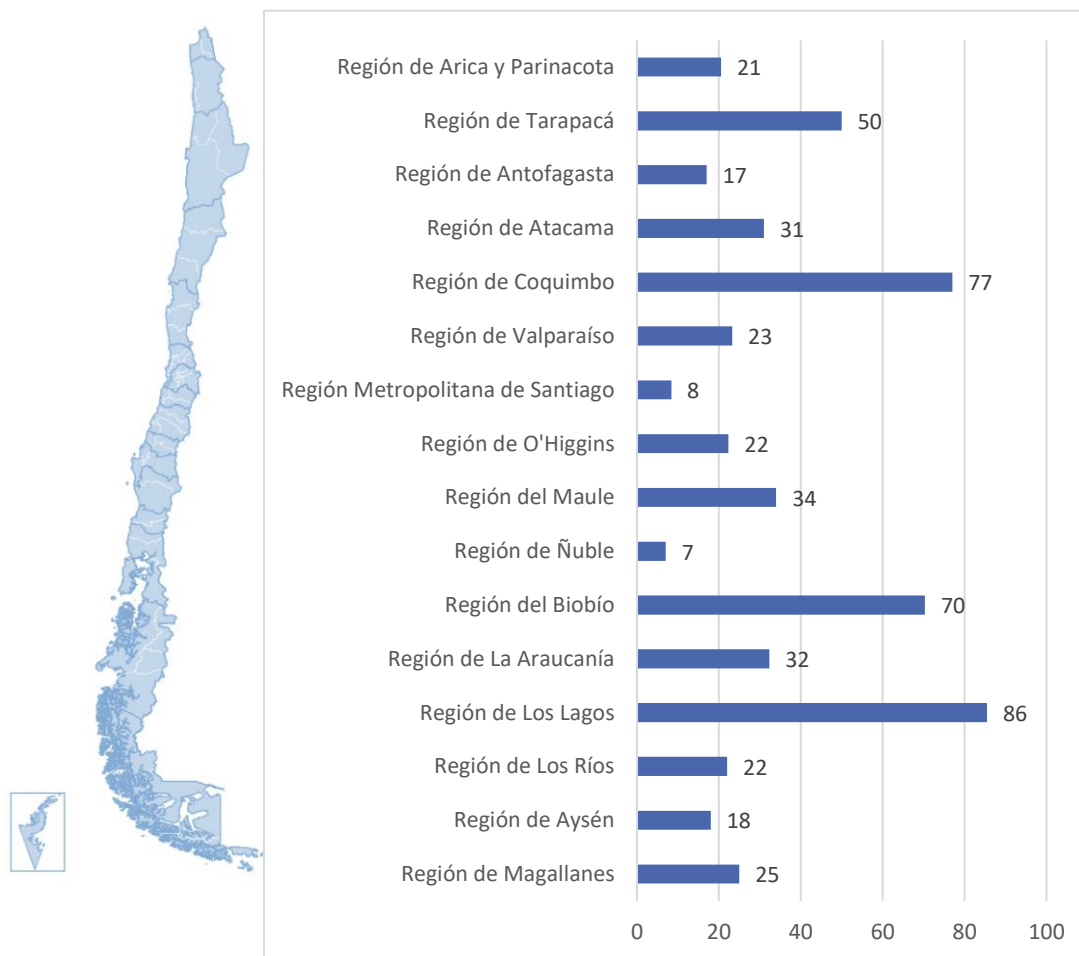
| Región | Valor |
|---|---|
| Región de Arica y Parinacota | 21 |
| Región de Tarapacá | 50 |
| Región de Antofagasta | 17 |
| Región de Atacama | 31 |
| Región de Coquimbo | 77 |
| Región de Valparaíso | 23 |
| Región Metropolitana de Santiago | 8 |
| Región de O'Higgins | 22 |
| Región del Maule | 34 |
| Región de Ñuble | 7 |
| Región del Biobío | 70 |
| Región de La Araucanía | 32 |
| Región de Los Lagos | 86 |
| Región de Los Ríos | 22 |
| Región de Aysén | 18 |
| Región de Magallanes | 25 |

0 20 40 60 80 100